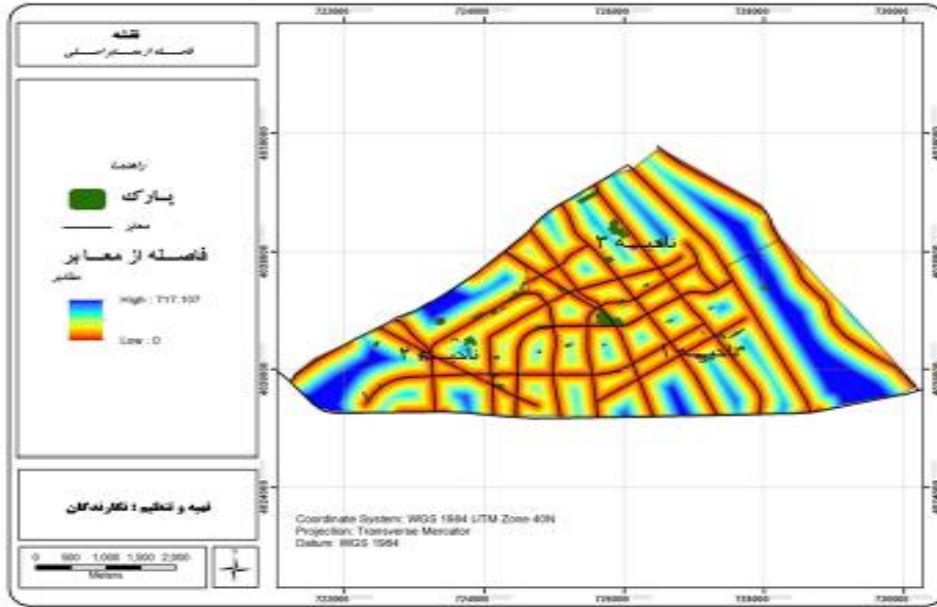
نقشه
فاصله از معابر اصلی

راهنما
پارک
معابر
فاصله از معابر
مقادیر
High : ۲۱۲.۱۵۲
Low : 0

تهیه و تنظیم : نگارندگان

0 500 1,000 1,500 2,000
Meters

723000 724000 725000 726000 727000
4034000 4033000 4032000 4031000

ناحیه ۳
ناحیه ۲
ناحیه ۱

Coordinate System: WGS 1984 UTM Zone 40N
Projection: Transverse Mercator
Datum: WGS 1984